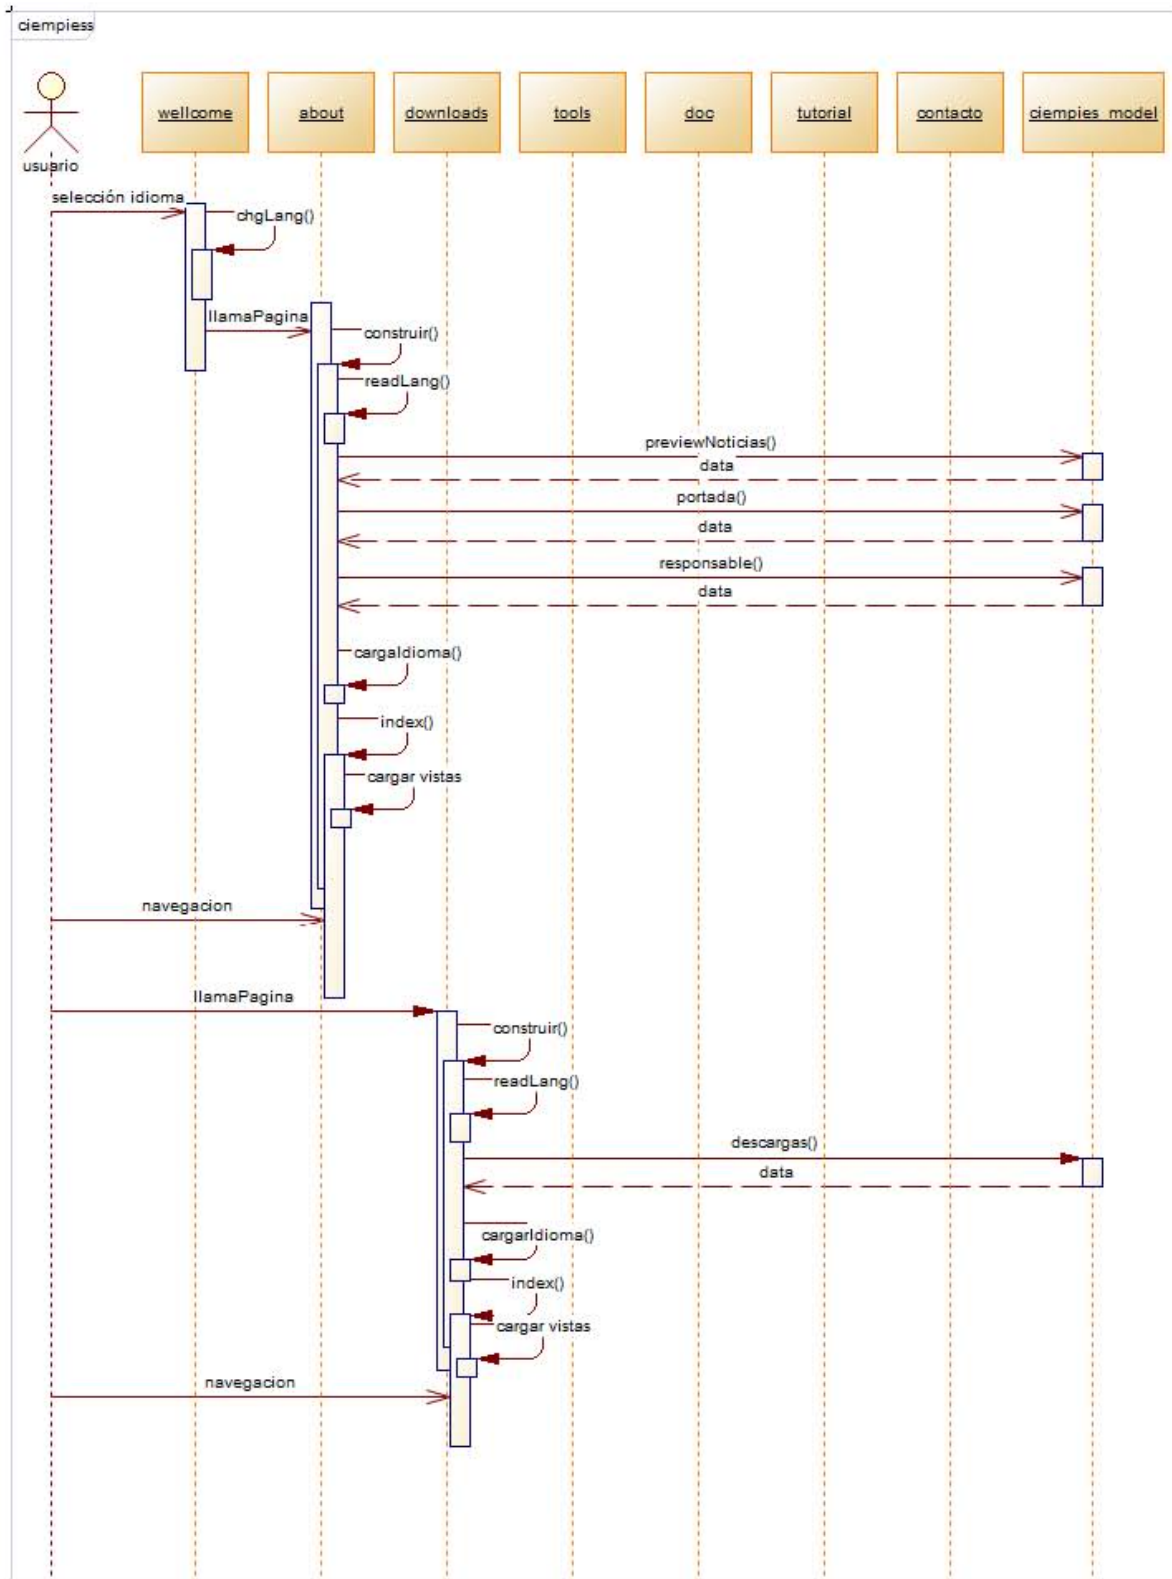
ciempiess

usuario

wellcome

about

downloads

tools

doc

tutorial

contacto

ciempies_model

selección idioma

chgLang()

llamaPagina

construir()

readLang()

previewNoticias()

data

portada()

data

responsable()

data

cargaIdioma()

index()

cargar vistas

navegacion

llamaPagina

construir()

readLang()

descargas()

data

cargarIdioma()

index()

cargar vistas

navegacion